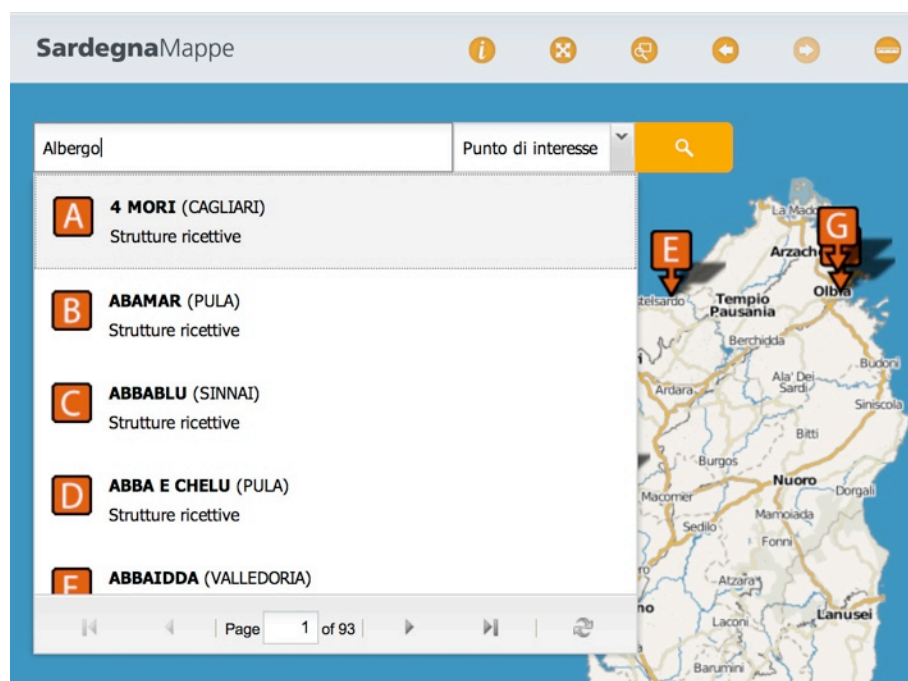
SardegnaMappe

Albergo

Punto di interesse

A 4 MORI (CAGLIARI)
Strutture ricettive

B ABAMAR (PULA)
Strutture ricettive

C ABBABLU (SINNAI)
Strutture ricettive

D ABBA E CHELU (PULA)
Strutture ricettive

E ABBAIDDA (VALLEDORIA)

Page 1 of 93

E G

La Mad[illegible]
Arzach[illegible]
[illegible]telsardo
Tempio Pausania
Olbia
Berchidda
Budoni
Ala' Dei Sardi
Ardara
Siniscola
Bitti
Burgos
Nuoro
Dorgali
Macomer
Mamoiada
Sedilo
Fonni
Atzara
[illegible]no
Lanusei
Laconi
Barumini